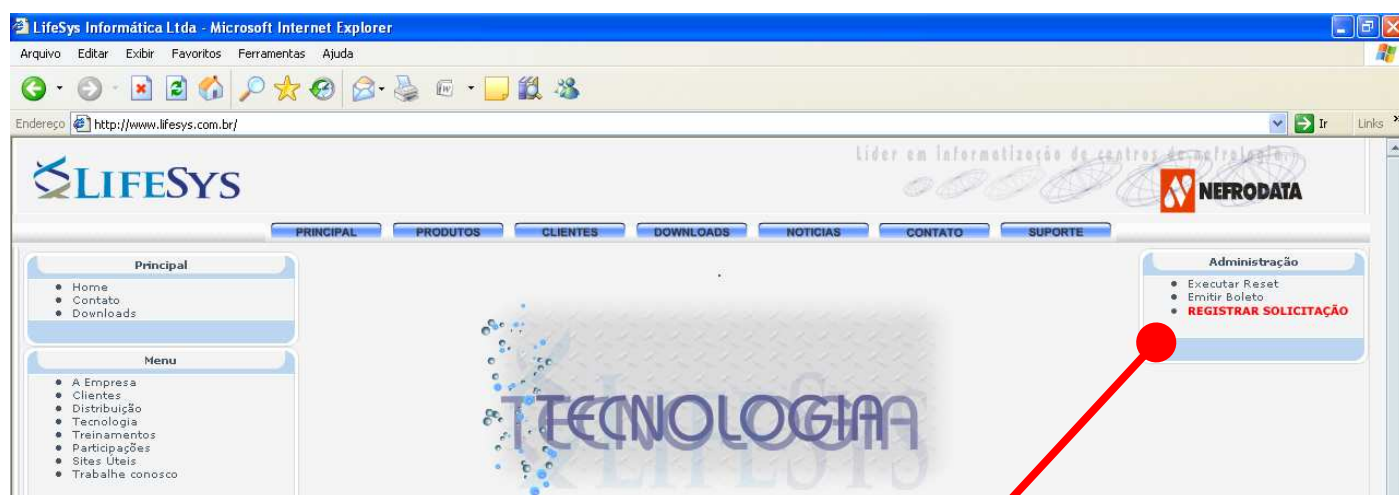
LifeSys Informática Ltda - Microsoft Internet Explorer

Arquivo Editar Exibir Favoritos Ferramentas Ajuda

Endereço http://www.lifesys.com.br/ Ir Links

LIFESYS

Lider em Informatização de centros de nefrologia

NEFRODATA

PRINCIPAL PRODUTOS CLIENTES DOWNLOADS NOTICIAS CONTATO SUPORTE

Principal
• Home
• Contato
• Downloads

Menu
• A Empresa
• Clientes
• Distribuição
• Tecnologia
• Treinamentos
• Participações
• Sites Úteis
• Trabalhe conosco

TECNOLOGIA

LIFESYS

Administração
• Executar Reset
• Emitir Boleto
• REGISTRAR SOLICITAÇÃO